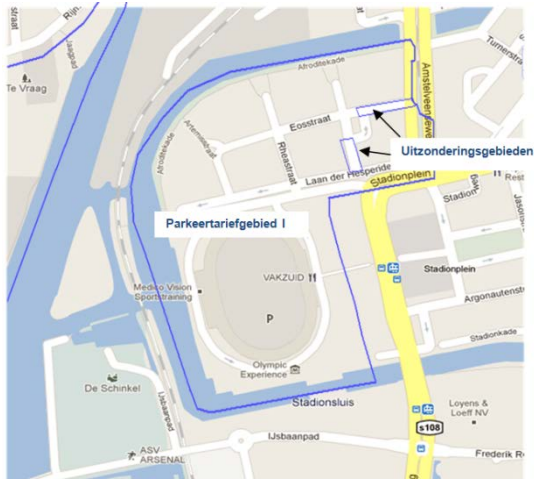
straat
Rijn
Te Vraag
Afroditekade
Turnerstr
Amstelveenseweg
Eosstraat
Uitzonderingsgebieden
Artemisstraat
Afroditekade
Rheastraat
Laan der Hesperiden
Stadionplein
Stadion
Parkeertariefgebied I
VAKZUID
Stadionplein
Medico Vision Sportstraining
Argonautenstr
P
Stadionkade
Olympic Experience
De Schinkel
Stadionsluis
IJsbaanpad
Loyens & Loeff NV
s108
IJsbaanpad
ASV ARSENAL
Frederik R